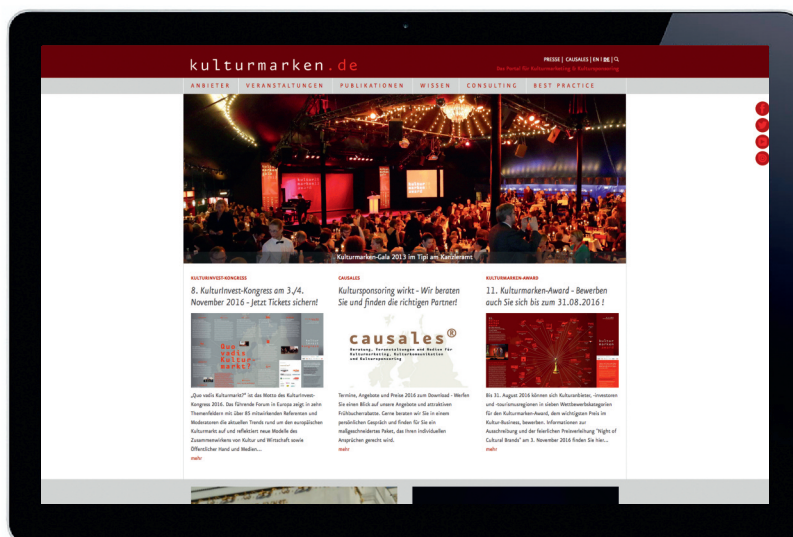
kulturmarken.de

PRESSE | CAUSALES | EN | DE |

Das Portal für Kulturmarketing & Kultursponsoring

ANBIETER VERANSTALTUNGEN PUBLIKATIONEN WISSEN CONSULTING BEST PRACTICE

Kulturmarken-Gala 2013 im Tipi am Kanzleramt

KULTURINVEST-KONGRESS

8. KulturInvest-Kongress am 3./4. November 2016 - Jetzt Tickets sichern!

Quo vadis Kulturmarkt?

„Quo vadis Kulturmarkt?" ist das Motto des KulturInvest-Kongress 2016. Das führende Forum in Europa zeigt in zehn Themenfeldern mit über 85 mitwirkenden Referenten und Moderatoren die aktuellen Trends rund um den europäischen Kulturmarkt auf und reflektiert neue Modelle des Zusammenwirkens von Kultur und Wirtschaft sowie Öffentlicher Hand und Medien...

mehr

CAUSALES

Kultursponsoring wirkt - Wir beraten Sie und finden die richtigen Partner!

causales®

Beratung, Veranstaltungen und Medien für Kulturmarketing, Kulturkommunikation und Kultursponsoring

Termine, Angebote und Preise 2016 zum Download - Werfen Sie einen Blick auf unsere Angebote und attraktiven Frühbucherrabatte. Gerne beraten wir Sie in einem persönlichen Gespräch und finden für Sie ein maßgeschneidertes Paket, das Ihren individuellen Ansprüchen gerecht wird.

mehr

KULTURMARKEN-AWARD

11. Kulturmarken-Award - Bewerben auch Sie sich bis zum 31.08.2016 !

Bis 31. August 2016 können sich Kulturanbieter, -investoren und -tourismusregionen in sieben Wettbewerbskategorien für den Kulturmarken-Award, den wichtigsten Preis im Kultur-Business, bewerben. Informationen zur Ausschreibung und der feierlichen Preisverleihung "Night of Cultural Brands" am 3. November 2016 finden Sie hier...

mehr